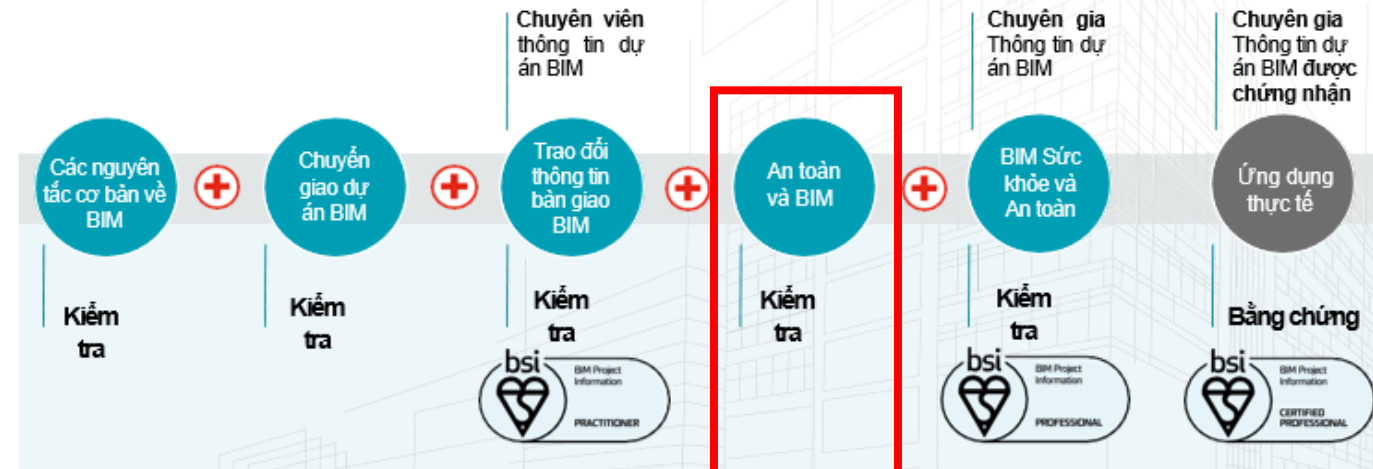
Chuyên viên thông tin dự án BIM

Chuyên gia Thông tin dự án BIM

Chuyên gia Thông tin dự án BIM được chứng nhận

Các nguyên tắc cơ bản về BIM

Kiểm tra

Chuyển giao dự án BIM

Kiểm tra

Trao đổi thông tin bàn giao BIM

Kiểm tra

bsi BIM Project Information PRACTITIONER

An toàn và BIM

Kiểm tra

BIM Sức khỏe và An toàn

Kiểm tra

bsi BIM Project Information PROFESSIONAL

Ứng dụng thực tế

Bằng chứng

bsi BIM Project Information CERTIFIED PROFESSIONAL